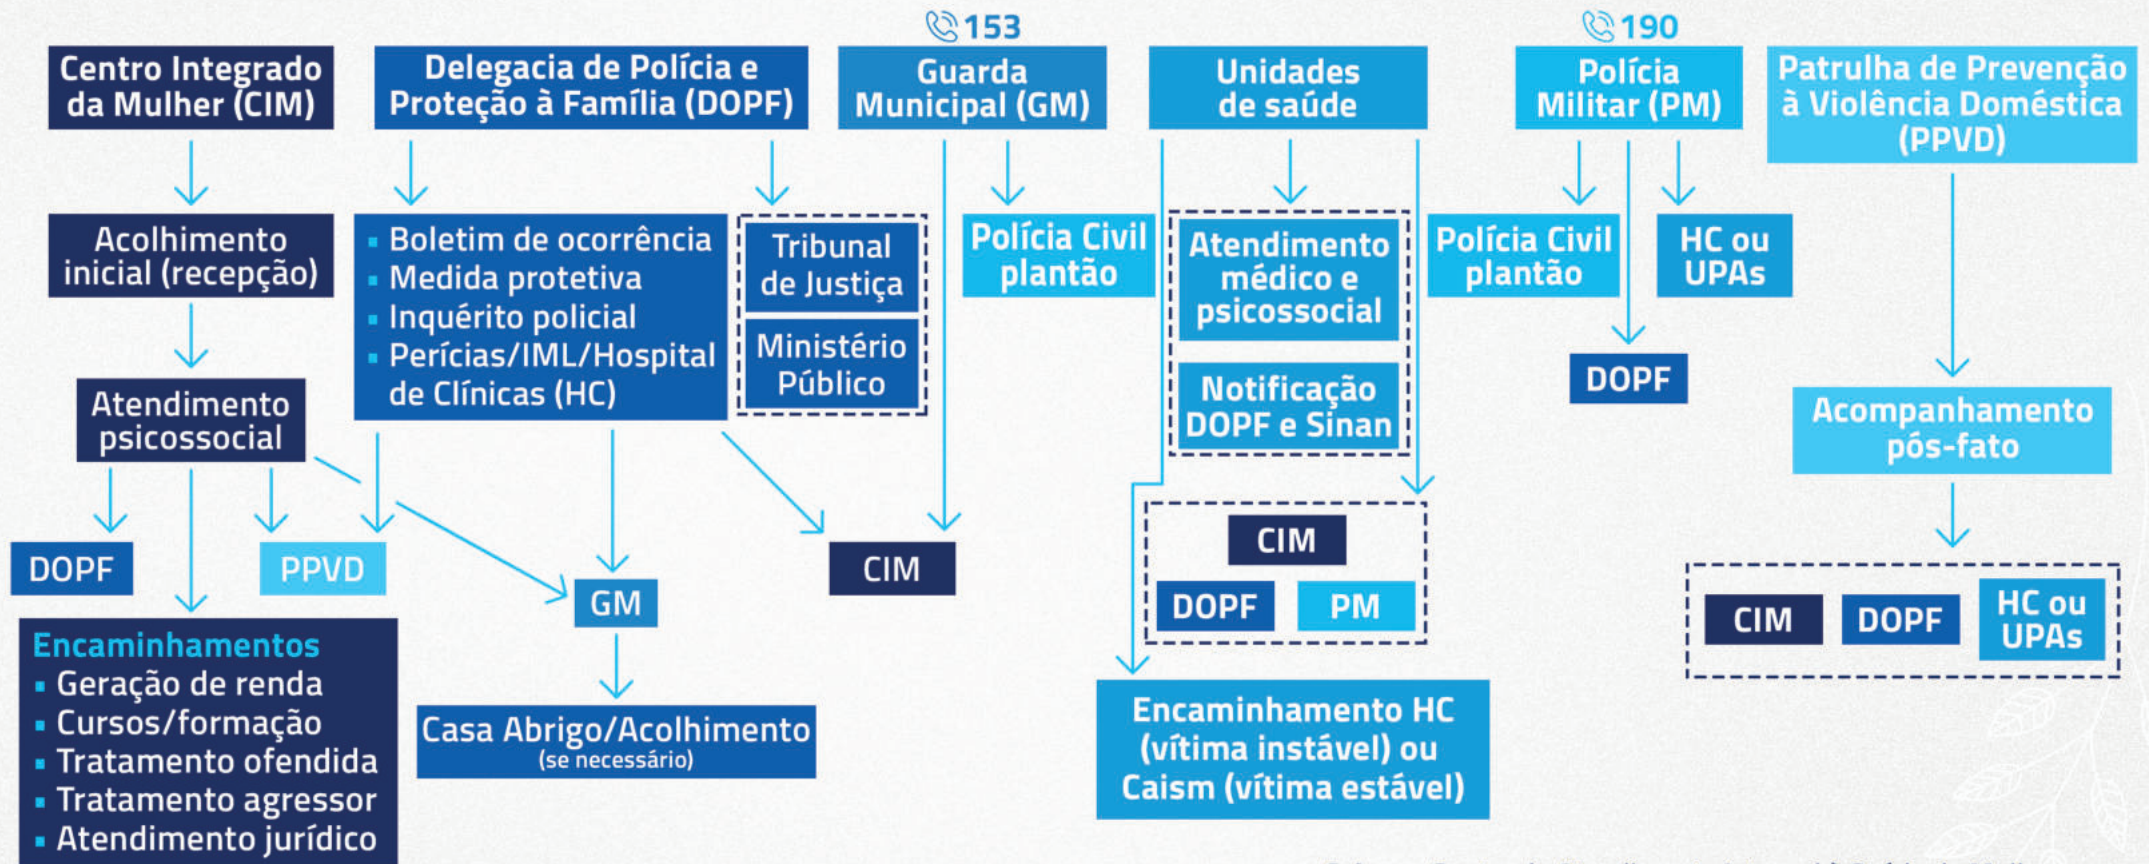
Centro Integrado da Mulher (CIM)

Acolhimento inicial (recepção)

Atendimento psicossocial

DOPF

PPVD

Encaminhamentos
- Geração de renda
- Cursos/formação
- Tratamento ofendida
- Tratamento agressor
- Atendimento jurídico

Delegacia de Polícia e Proteção à Família (DOPF)

- Boletim de ocorrência
- Medida protetiva
- Inquérito policial
- Perícias/IML/Hospital de Clínicas (HC)

Tribunal de Justiça

Ministério Público

GM

Casa Abrigo/Acolhimento (se necessário)

CIM

153
Guarda Municipal (GM)

Polícia Civil plantão

Unidades de saúde

Atendimento médico e psicossocial

Notificação DOPF e Sinan

CIM

DOPF

PM

Encaminhamento HC (vítima instável) ou Caism (vítima estável)

190
Polícia Militar (PM)

Polícia Civil plantão

HC ou UPAs

DOPF

Patrulha de Prevenção à Violência Doméstica (PPVD)

Acompanhamento pós-fato

CIM

DOPF

HC ou UPAs